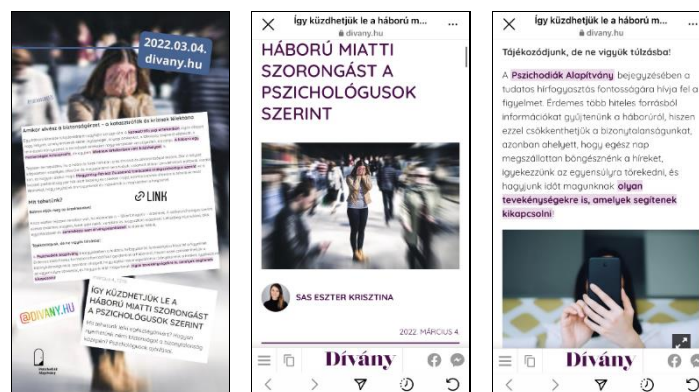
2022.03.04.
divany.hu

Amikor elvész a biztonságérzet – a koronavírus és a háború hatása

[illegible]

Mit tehetünk?

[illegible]

LINK

@DIVANY.HU

ÍGY KÜZDHETJÜK LE A HÁBORÚ MIATTI SZORONGÁST A PSZICHOLÓGUSOK SZERINT

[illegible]

Így küzdhetjük le a háború m...
divany.hu

HÁBORÚ MIATTI SZORONGÁST A PSZICHOLÓGUSOK SZERINT

SAS ESZTER KRISZTINA

2022. MÁRCIUS 4.

Dívány

Így küzdhetjük le a háború m...
divany.hu

Tájékozódjunk, de ne vigyük túlzásba!

A Pszichodiák Alapítvány bejegyzésében a tudatos hírfogyasztás fontosságára hívja fel a figyelmet. Érdemes több hiteles forrásból információkat gyűjtenünk a háborúról, hiszen ezzel csökkenthetjük a bizonytalanságunkat, azonban ahelyett, hogy egész nap megszállottan böngésznénk a híreket, igyekezzünk az egyensúlyra törekedni, és hagyjunk időt magunknak olyan tevékenységekre is, amelyek segítenek kikapcsolni

Dívány